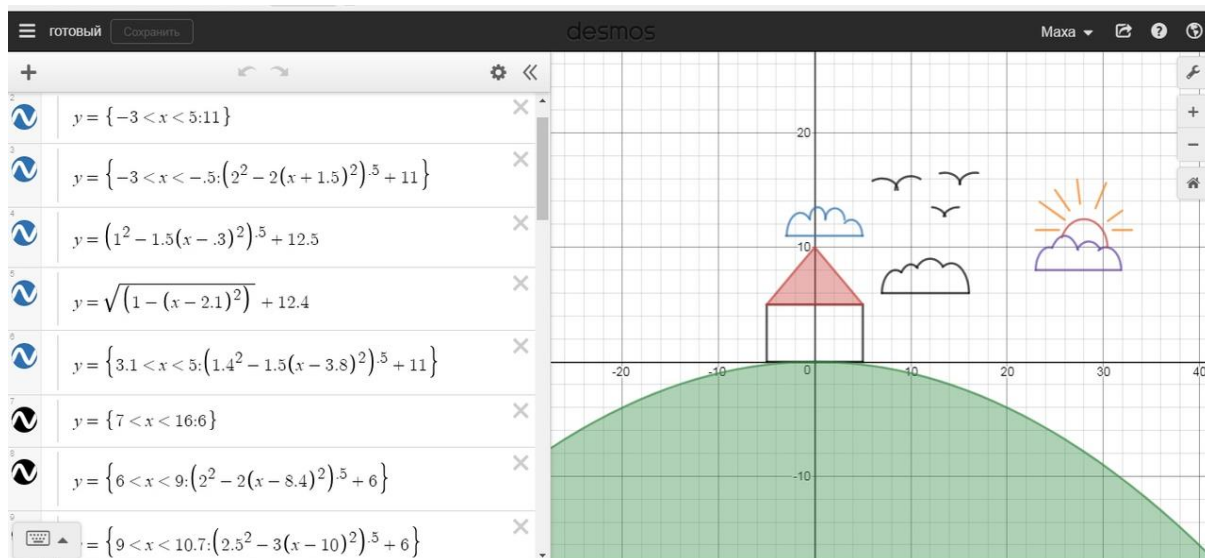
готовый Сохранить

desmos

Маха

2
$y = \{-3 < x < 5{:}11\}$

3
$y = \left\{-3 < x < -.5{:}\left(2^2 - 2(x+1.5)^2\right)^{.5} + 11\right\}$

4
$y = \left(1^2 - 1.5(x-.3)^2\right)^{.5} + 12.5$

5
$y = \sqrt{\left(1-(x-2.1)^2\right)} + 12.4$

6
$y = \left\{3.1 < x < 5{:}\left(1.4^2 - 1.5(x-3.8)^2\right)^{.5} + 11\right\}$

7
$y = \{7 < x < 16{:}6\}$

8
$y = \left\{6 < x < 9{:}\left(2^2 - 2(x-8.4)^2\right)^{.5} + 6\right\}$

9
$= \left\{9 < x < 10.7{:}\left(2.5^2 - 3(x-10)^2\right)^{.5} + 6\right\}$

20
10
-20
-10
0
10
20
30
40
-10